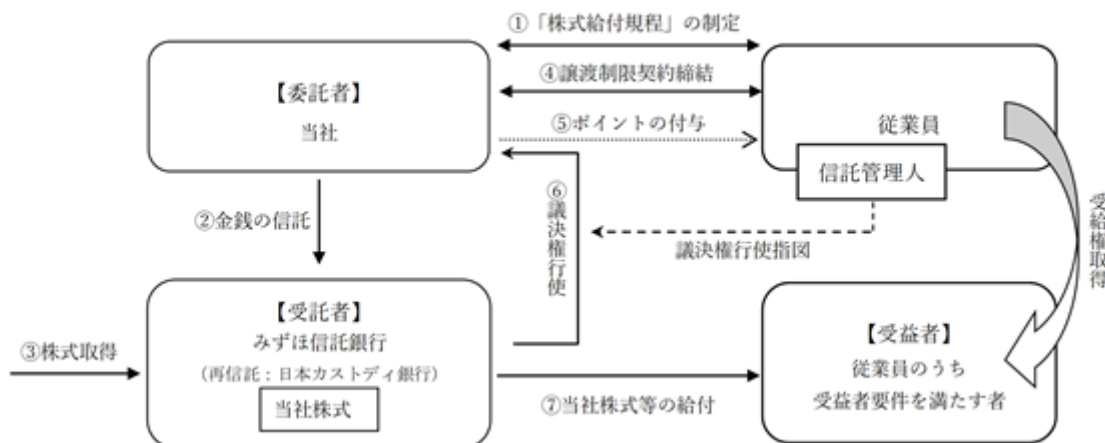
①「株式給付規程」の制定

④譲渡制限契約締結

⑤ポイントの付与

【委託者】
当社

従業員

信託管理人

②金銭の信託

⑥議決権行使

議決権行使指図

受給権取得

③株式取得

【受託者】
みずほ信託銀行
（再信託：日本カストディ銀行）

当社株式

⑦当社株式等の給付

【受益者】
従業員のうち
受益者要件を満たす者